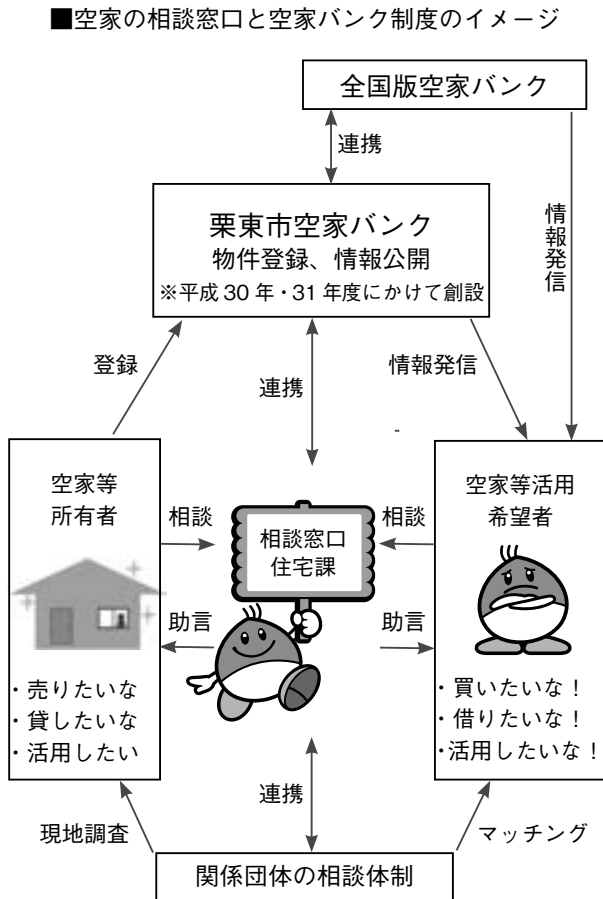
■空家の相談窓口と空家バンク制度のイメージ

全国版空家バンク

連携

情報発信

栗東市空家バンク
物件登録、情報公開
※平成30年・31年度にかけて創設

登録

連携

情報発信

空家等
所有者

相談

相談窓口
住宅課

相談

空家等活用
希望者

助言

助言

・売りたいな
・貸したいな
・活用したい

・買いたいな！
・借りたいな！
・活用したいな！

連携

現地調査

マッチング

関係団体の相談体制